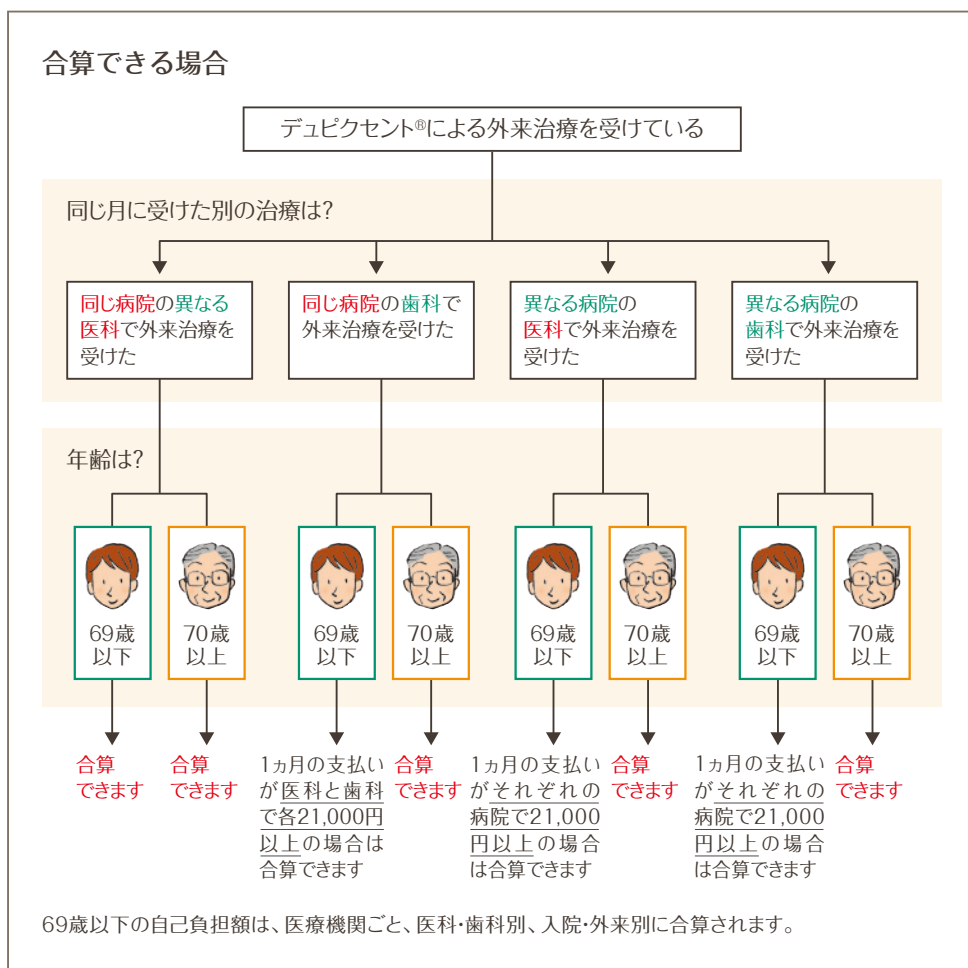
合算できる場合

デュピクセント®による外来治療を受けている

同じ月に受けた別の治療は?

同じ病院の異なる医科で外来治療を受けた

同じ病院の歯科で外来治療を受けた

異なる病院の医科で外来治療を受けた

異なる病院の歯科で外来治療を受けた

年齢は?

69歳以下

70歳以上

69歳以下

70歳以上

69歳以下

70歳以上

69歳以下

70歳以上

合算できます

合算できます

1ヵ月の支払いが医科と歯科で各21,000円以上の場合は合算できます

合算できます

1ヵ月の支払いがそれぞれの病院で21,000円以上の場合は合算できます

合算できます

1ヵ月の支払いがそれぞれの病院で21,000円以上の場合は合算できます

合算できます

69歳以下の自己負担額は、医療機関ごと、医科・歯科別、入院・外来別に合算されます。